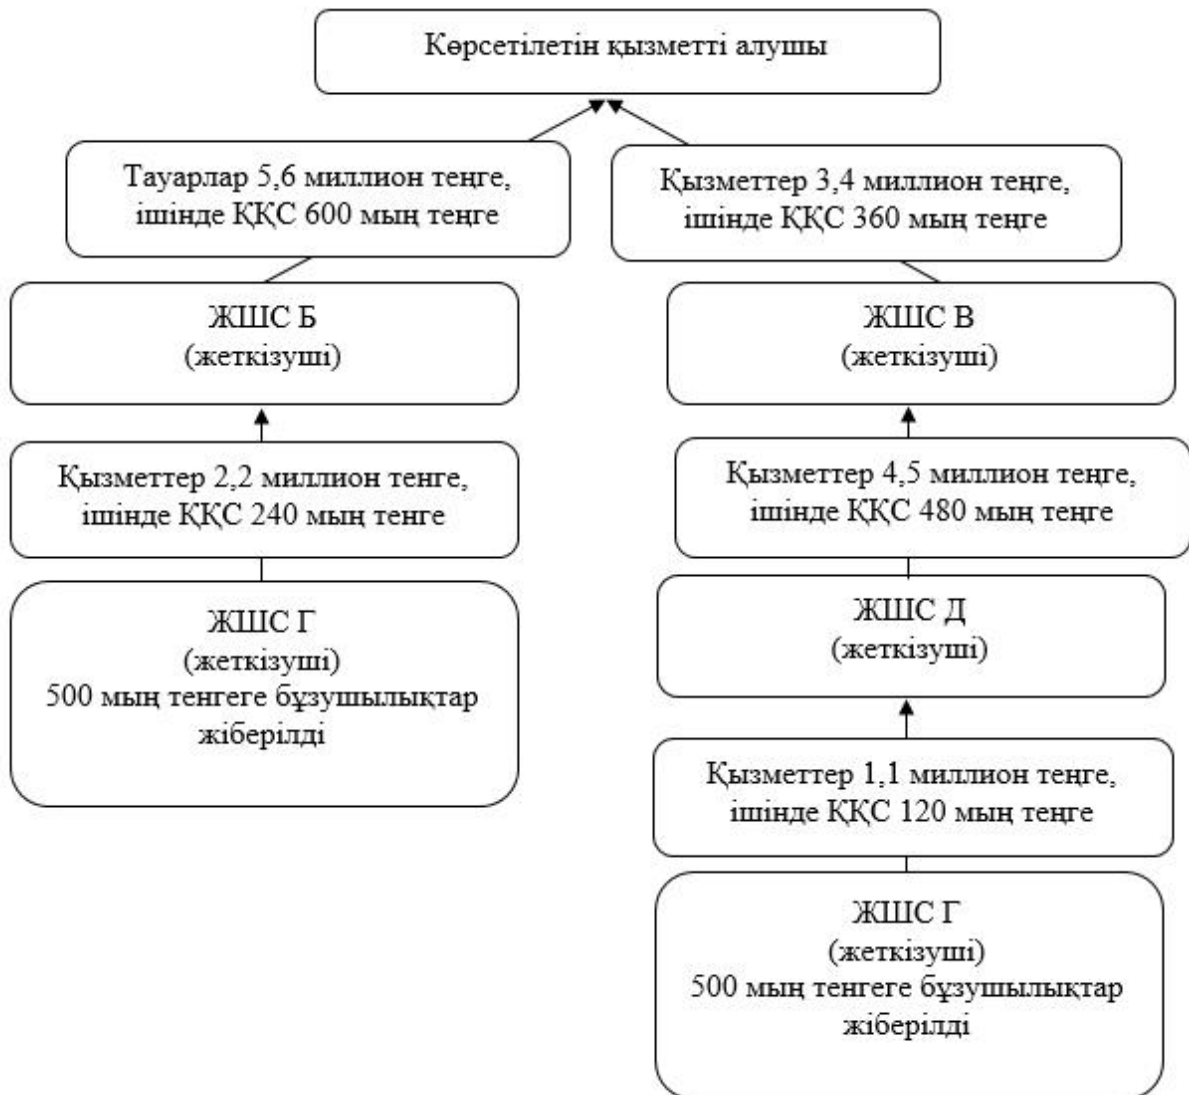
Көрсетілетін қызметті алушы

Тауарлар 5,6 миллион теңге, ішінде ҚҚС 600 мың теңге

Қызметтер 3,4 миллион теңге, ішінде ҚҚС 360 мың теңге

ЖШС Б
(жеткізуші)

ЖШС В
(жеткізуші)

Қызметтер 2,2 миллион тенге, ішінде ҚҚС 240 мың тенге

Қызметтер 4,5 миллион теңге, ішінде ҚҚС 480 мың теңге

ЖШС Г
(жеткізуші)
500 мың тенгеге бұзушылықтар жіберілді

ЖШС Д
(жеткізуші)

Қызметтер 1,1 миллион теңге, ішінде ҚҚС 120 мың теңге

ЖШС Г
(жеткізуші)
500 мың тенгеге бұзушылықтар жіберілді